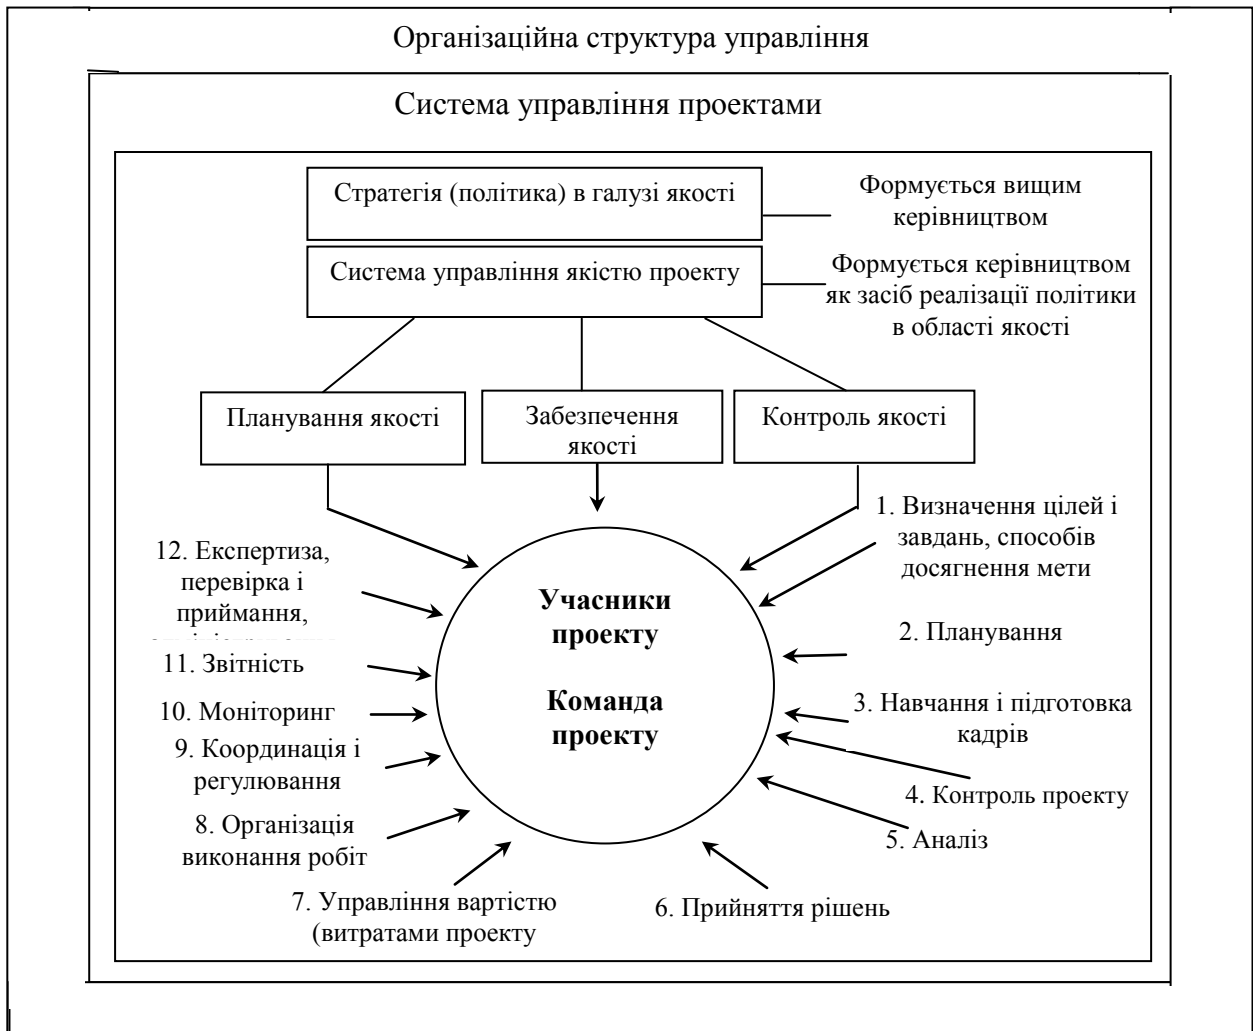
Організаційна структура управління

Система управління проектами

Стратегія (політика) в галузі якості

Формується вищим керівництвом

Система управління якістю проекту

Формується керівництвом як засіб реалізації політики в області якості

Планування якості

Забезпечення якості

Контроль якості

Учасники проекту

Команда проекту

1. Визначення цілей і завдань, способів досягнення мети

2. Планування

3. Навчання і підготовка кадрів

4. Контроль проекту

5. Аналіз

6. Прийняття рішень

7. Управління вартістю (витратами проекту

8. Організація виконання робіт

9. Координація і регулювання

10. Моніторинг

11. Звітність

12. Експертиза, перевірка і приймання, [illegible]